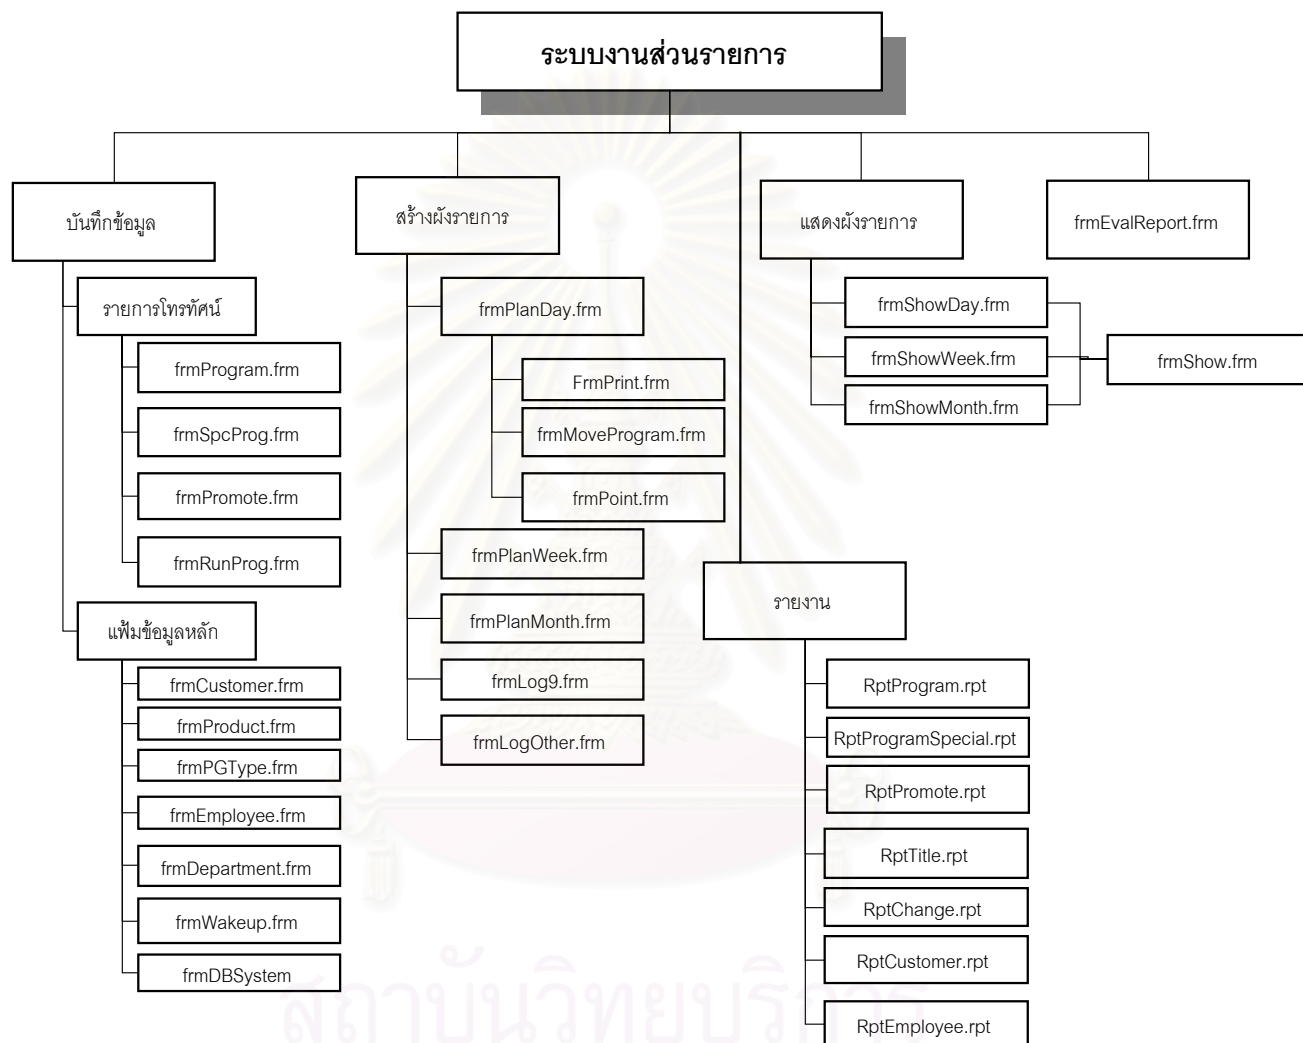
ระบบงานส่วนรายการ

บันทึกข้อมูล

รายการโทรทัศน์

frmProgram.frm

frmSpcProg.frm

frmPromote.frm

frmRunProg.frm

แฟ้มข้อมูลหลัก

frmCustomer.frm

frmProduct.frm

frmPGType.frm

frmEmployee.frm

frmDepartment.frm

frmWakeup.frm

frmDBSystem

สร้างผังรายการ

frmPlanDay.frm

FrmPrint.frm

frmMoveProgram.frm

frmPoint.frm

frmPlanWeek.frm

frmPlanMonth.frm

frmLog9.frm

frmLogOther.frm

แสดงผังรายการ

frmShowDay.frm

frmShowWeek.frm

frmShowMonth.frm

frmShow.frm

frmEvalReport.frm

รายงาน

RptProgram.rpt

RptProgramSpecial.rpt

RptPromote.rpt

RptTitle.rpt

RptChange.rpt

RptCustomer.rpt

RptEmployee.rpt

สถาบันวิทยบริการ